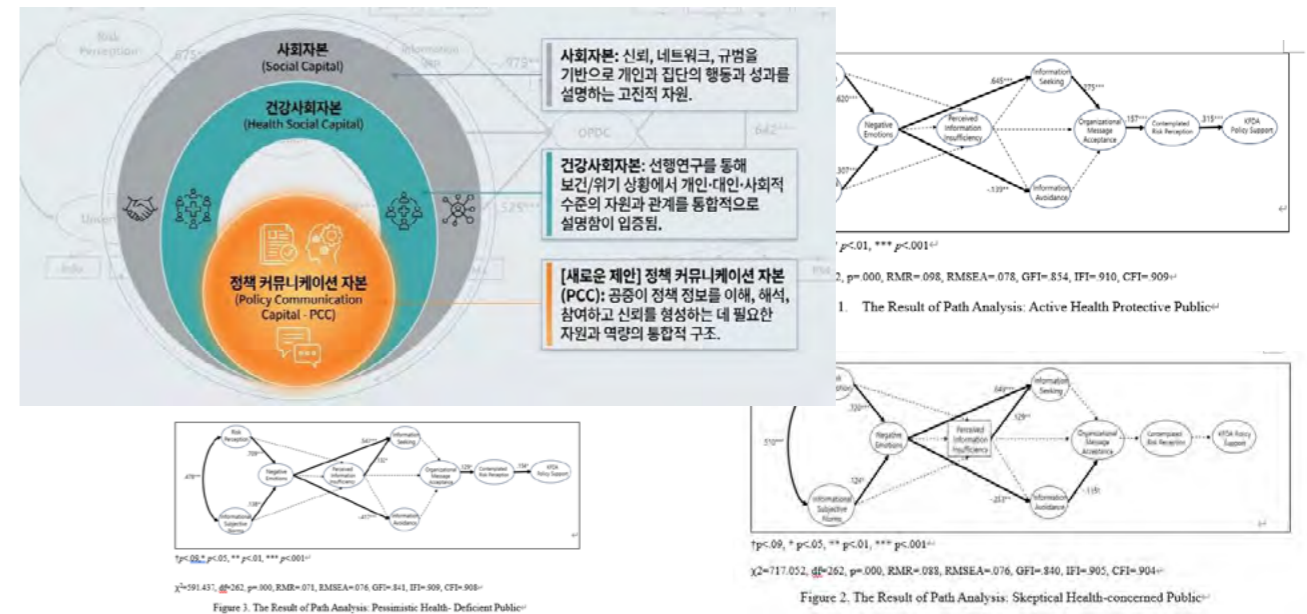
사회자본
(Social Capital)

건강사회자본
(Health Social Capital)

정책 커뮤니케이션 자본
(Policy Communication Capital - PCC)

사회자본: 신뢰, 네트워크, 규범을 기반으로 개인과 집단의 행동과 성과를 설명하는 고전적 자원.

건강사회자본: 선행연구를 통해 보건/위기 상황에서 개인·대인·사회적 수준의 자원과 관계를 통합적으로 설명함이 입증됨.

[새로운 제안] 정책 커뮤니케이션 자본 (PCC): 공중이 정책 정보를 이해, 해석, 참여하고 신뢰를 형성하는 데 필요한 자원과 역량의 통합적 구조.

Negative Emotions
Perceived Information Insufficiency
Information Seeking
Information Avoidance
Organizational Message Acceptance
Contemplated Risk Perception
KFDA Policy Support
.620***
.645***
.775***
.157***
.315***
-.133***

* p<.01, *** p<.001

2, p=.000, RMR=.098, RMSEA=.078, GFI=.854, IFI=.910, CFI=.909

1. The Result of Path Analysis: Active Health Protective Public

Risk Perception
Negative Emotions
Perceived Information Insufficiency
Information Seeking
Information Avoidance
Organizational Message Acceptance
Contemplated Risk Perception
KFDA Policy Support
Informational Subjective Norms
.510***
.720***
.124*
.649***
.529***
-.253***
-.115†

†p<.09, * p<.05, ** p<.01, *** p<.001

χ2=717.052, df=262, p=.000, RMR=.088, RMSEA=.076, GFI=.840, IFI=.905, CFI=.904

Figure 2. The Result of Path Analysis: Skeptical Health-concerned Public

Risk Perception
Negative Emotions
Perceived Information Insufficiency
Information Seeking
Information Avoidance
Organizational Message Acceptance
Contemplated Risk Perception
KFDA Policy Support
Informational Subjective Norms
.478***
.709***
.138**
.543***
.732***
-.457***
.129*
.134*

†p<.09,* p<.05, ** p<.01, *** p<.001

χ2=591.437, df=262, p=.000, RMR=.071, RMSEA=.076, GFI=.841, IFI=.909, CFI=.908

Figure 3. The Result of Path Analysis: Pessimistic Health- Deficient Public